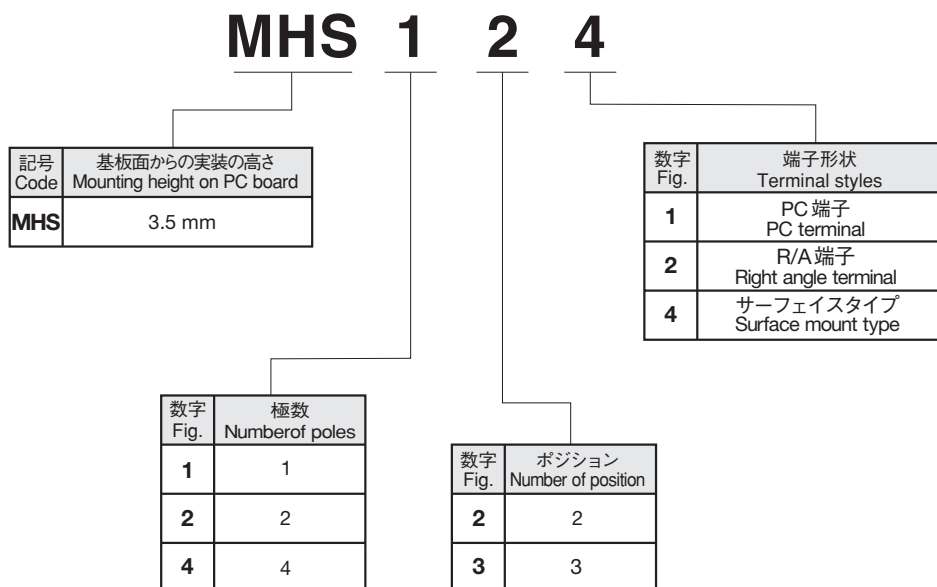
MHS 1 2 4

| 記号 Code | 基板面からの実装の高さ Mounting height on PC board |
|---|---|
| MHS | 3.5 mm |

| 数字 Fig. | 端子形状 Terminal styles |
|---|---|
| 1 | PC 端子 PC terminal |
| 2 | R/A 端子 Right angle terminal |
| 4 | サーフェイスタイプ Surface mount type |

| 数字 Fig. | 極数 Numberof poles |
|---|---|
| 1 | 1 |
| 2 | 2 |
| 4 | 4 |

| 数字 Fig. | ポジション Number of position |
|---|---|
| 2 | 2 |
| 3 | 3 |